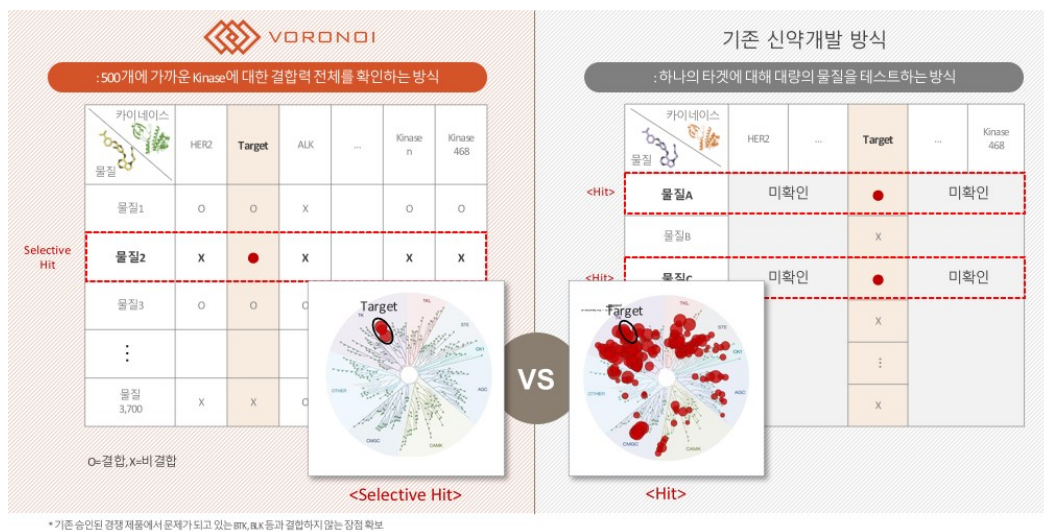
VORONOI

: 500개에 가까운 Kinase에 대한 결합력 전체를 확인하는 방식

| 카이네이스 물질 | HER2 | Target | ALK | ... | Kinase n | Kinase 468 |
|---|---|---|---|---|---|---|
| 물질1 | O | O | X | | O | O |
| 물질2 | X | ● | X | | X | X |
| 물질3 | O | O | | | | |
| ⋮ | | | | | | |
| 물질 3,700 | X | X | O | | | |

Selective Hit

O=결합, X=비결합

Target

TK, TKL, STE, CK1, AGC, CAMK, CMGC, OTHER

<Selective Hit>

VS

기존 신약개발 방식

: 하나의 타겟에 대해 대량의 물질을 테스트하는 방식

| 카이네이스 물질 | HER2 | ... | Target | ... | Kinase 468 |
|---|---|---|---|---|---|
| 물질A | 미확인 | | ● | 미확인 | |
| 물질B | | | X | | |
| 물질C | 미확인 | | ● | 미확인 | |
| | | | X | | |
| | | | ⋮ | | |
| | | | X | | |

<Hit>

<Hit>

Target

<Hit>

* 기존 승인된 경쟁 제품에서 문제가 되고 있는 BTK, BLK 등과 결합하지 않는 장점 확보